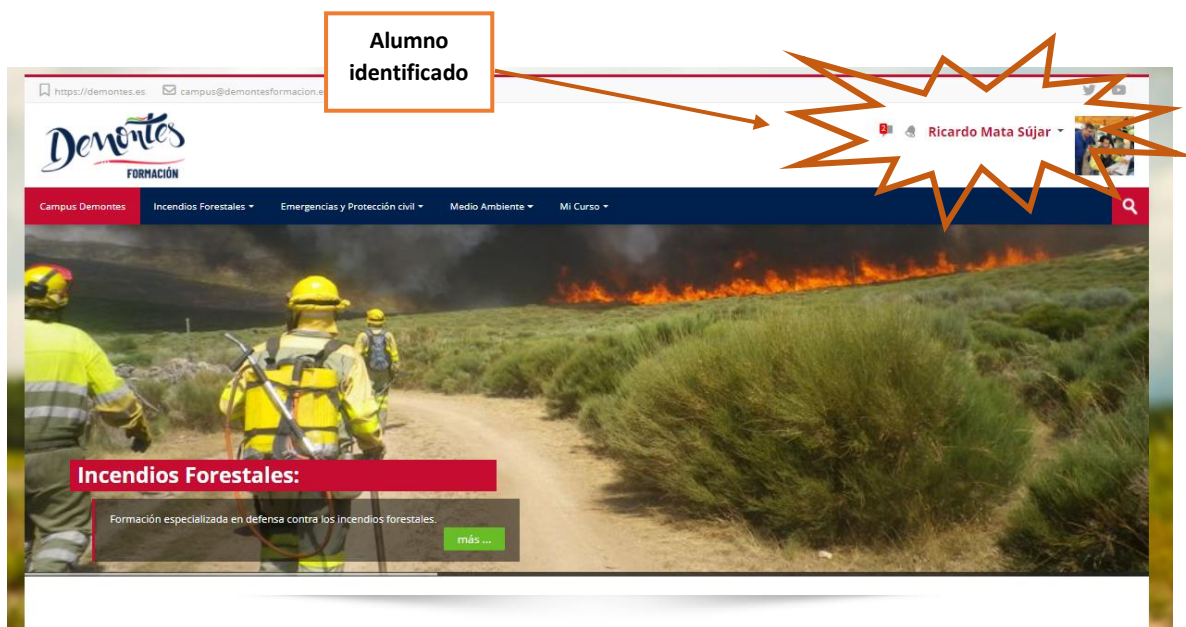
Alumno identificado

https://demontes.es campus@demontesformacion.e

Demontes FORMACIÓN

2 Ricardo Mata Sújar

Campus Demontes Incendios Forestales Emergencias y Protección civil Medio Ambiente Mi Curso

Incendios Forestales:

Formación especializada en defensa contra los incendios forestales.

más ...